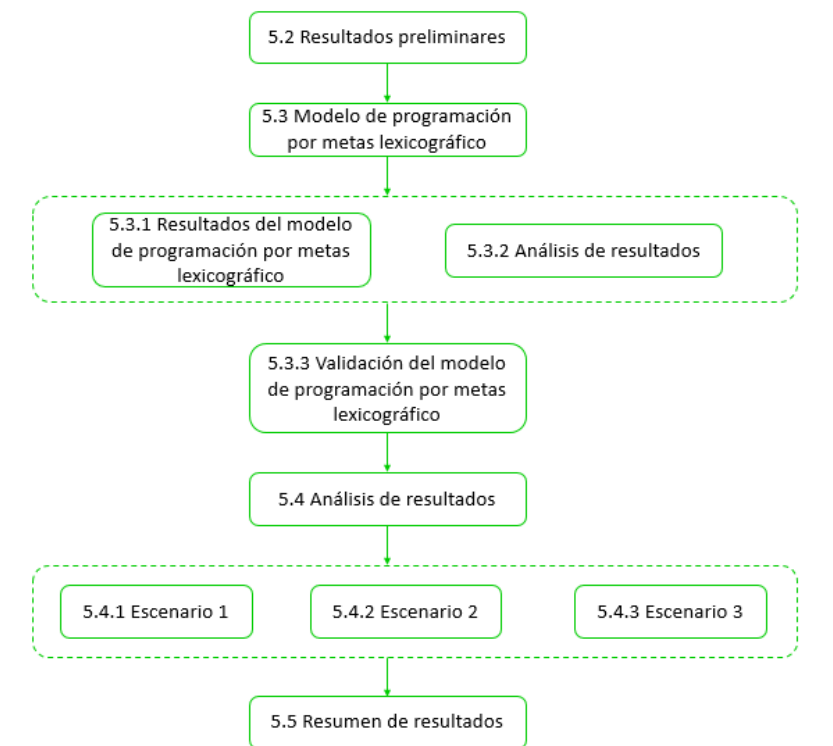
5.2 Resultados preliminares

5.3 Modelo de programación por metas lexicográfico

5.3.1 Resultados del modelo de programación por metas lexicográfico

5.3.2 Análisis de resultados

5.3.3 Validación del modelo de programación por metas lexicográfico

5.4 Análisis de resultados

5.4.1 Escenario 1

5.4.2 Escenario 2

5.4.3 Escenario 3

5.5 Resumen de resultados